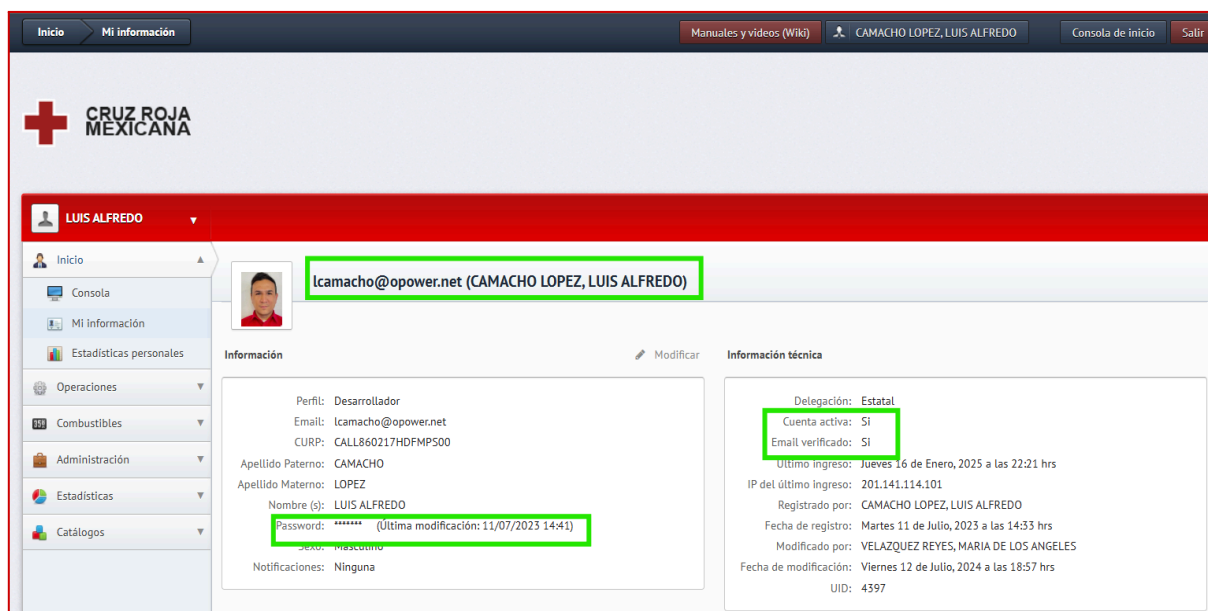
Inicio | Mi información

Manuales y videos (Wiki) | CAMACHO LOPEZ, LUIS ALFREDO | Consola de inicio | Salir

CRUZ ROJA MEXICANA

LUIS ALFREDO

Inicio
Consola
Mi información
Estadísticas personales
Operaciones
Combustibles
Administración
Estadísticas
Catálogos

lcamacho@opower.net (CAMACHO LOPEZ, LUIS ALFREDO)

Información | Modificar

| | |
|---|---|
| Perfil: | Desarrollador |
| Email: | lcamacho@opower.net |
| CURP: | CALL860217HDFMPS00 |
| Apellido Paterno: | CAMACHO |
| Apellido Materno: | LOPEZ |
| Nombre (s): | LUIS ALFREDO |
| Password: | ******* (Última modificación: 11/07/2023 14:41) |
| Sexo: | Masculino |
| Notificaciones: | Ninguna |

Información técnica

| | |
|---|---|
| Delegación: | Estatal |
| Cuenta activa: | Si |
| Email verificado: | Si |
| Último ingreso: | Jueves 16 de Enero, 2025 a las 22:21 hrs |
| IP del último ingreso: | 201.141.114.101 |
| Registrado por: | CAMACHO LOPEZ, LUIS ALFREDO |
| Fecha de registro: | Martes 11 de Julio, 2023 a las 14:33 hrs |
| Modificado por: | VELAZQUEZ REYES, MARIA DE LOS ANGELES |
| Fecha de modificación: | Viernes 12 de Julio, 2024 a las 18:57 hrs |
| UID: | 4397 |